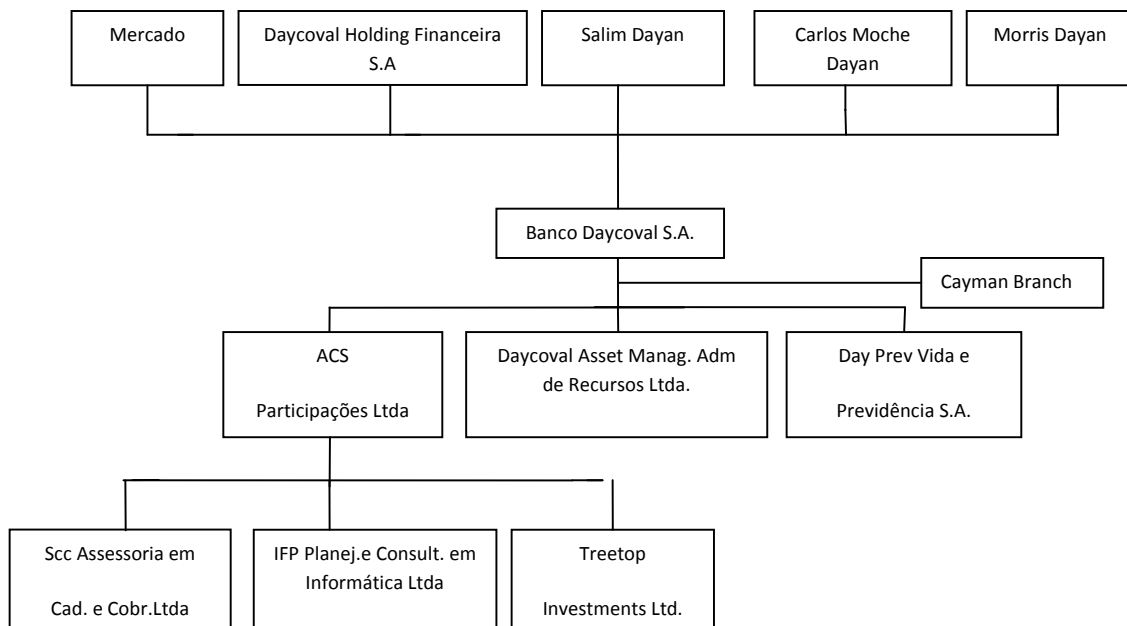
Mercado

Daycoval Holding Financeira S.A

Salim Dayan

Carlos Moche Dayan

Morris Dayan

Banco Daycoval S.A.

Cayman Branch

ACS

Participações Ltda

Daycoval Asset Manag. Adm de Recursos Ltda.

Day Prev Vida e

Previdência S.A.

Scc Assessoria em

Cad. e Cobr.Ltda

IFP Planej.e Consult. em Informática Ltda

Treetop

Investments Ltd.